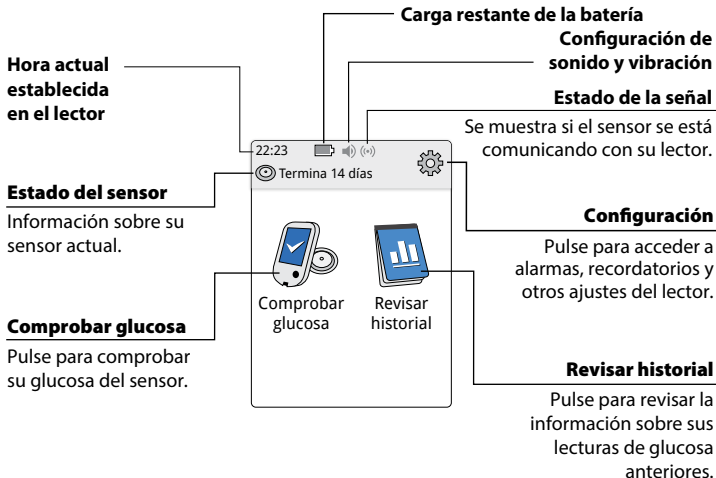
Carga restante de la batería

Configuración de sonido y vibración

Hora actual establecida en el lector

Estado de la señal

Se muestra si el sensor se está comunicando con su lector.

22:23

Termina 14 días

Estado del sensor

Información sobre su sensor actual.

Configuración

Pulse para acceder a alarmas, recordatorios y otros ajustes del lector.

Comprobar glucosa

Revisar historial

Comprobar glucosa

Pulse para comprobar su glucosa del sensor.

Revisar historial

Pulse para revisar la información sobre sus lecturas de glucosa anteriores.